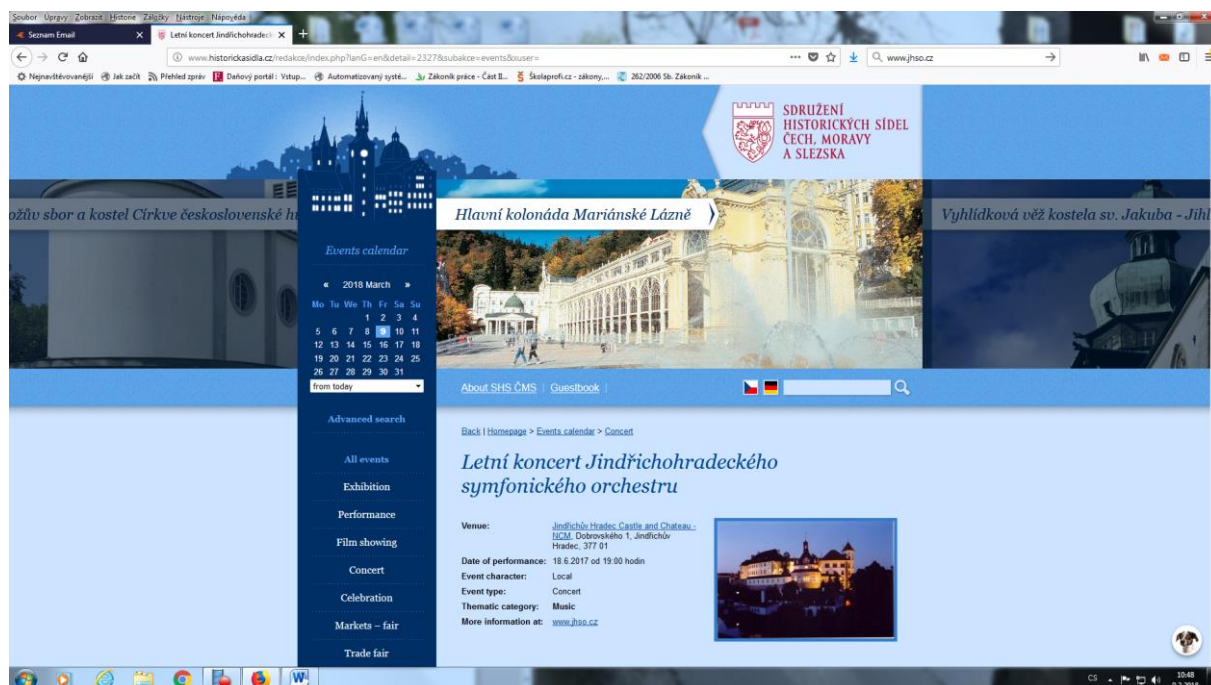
Soubor Úpravy Zobrazit Historie Záložky Nástroje Nápověda

Seznam Email
Letní koncert Jindřichohradeck

www.historickasidla.cz/redakce/index.php?lanG=en&detail=2327&subakce=events&iuser=
www.jhso.cz

Nejnavštěvovanější Jak začít Přehled zpráv Daňový portál : Vstup... Automatizovaný systé... Zákoník práce - Část II... Školaprofi.cz - zákony,... 262/2006 Sb. Zákoník ...

SDRUŽENÍ HISTORICKÝCH SÍDEL ČECH, MORAVY A SLEZSKA

ožův sbor a kostel Církve československé h

Hlavní kolonáda Mariánské Lázně

Vyhlídková věž kostela sv. Jakuba - Jihl

Events calendar

« 2018 March »

| Mo | Tu | We | Th | Fr | Sa | Su |
|---|---|---|---|---|---|---|
| | | | 1 | 2 | 3 | 4 |
| 5 | 6 | 7 | 8 | 9 | 10 | 11 |
| 12 | 13 | 14 | 15 | 16 | 17 | 18 |
| 19 | 20 | 21 | 22 | 23 | 24 | 25 |
| 26 | 27 | 28 | 29 | 30 | 31 | |

from today

Advanced search

All events
Exhibition
Performance
Film showing
Concert
Celebration
Markets – fair
Trade fair

About SHS ČMS | Guestbook |

Back | Homepage > Events calendar > Concert

Letní koncert Jindřichohradeckého symfonického orchestru

Venue: Jindřichův Hradec Castle and Chateau - NCM, Dobrovského 1, Jindřichův Hradec, 377 01
Date of performance: 18.6.2017 od 19:00 hodin
Event character: Local
Event type: Concert
Thematic category: Music
More information at: www.jhso.cz

CS 10:48